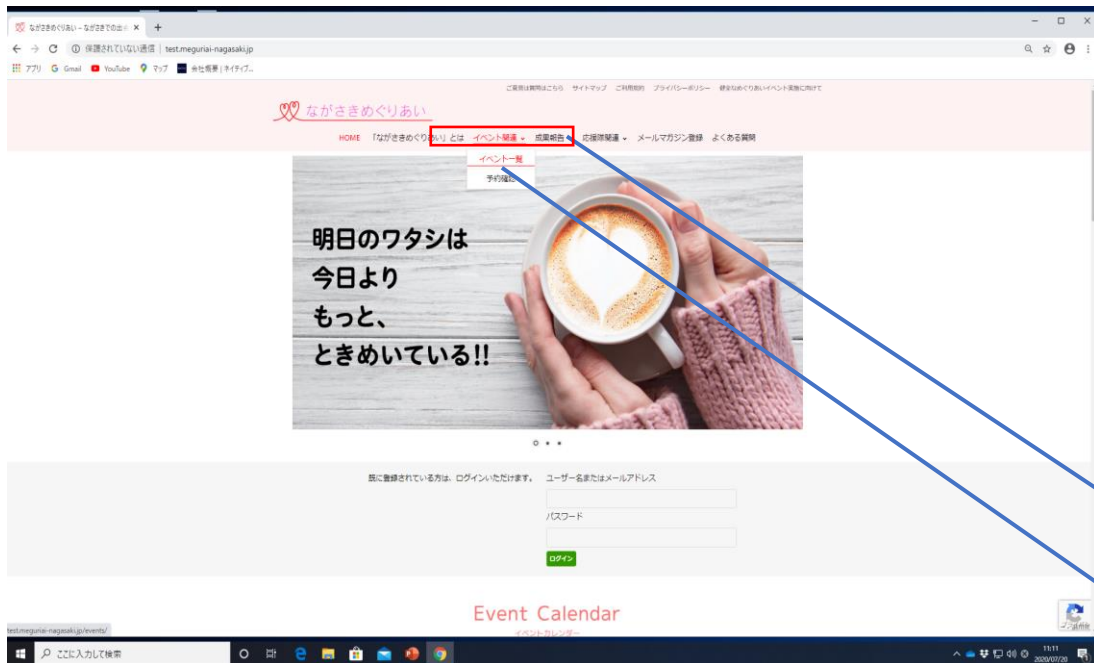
ながさきめぐりあい – ながさきでの出会 ×  +

保護されていない通信 | test.meguriai-nagasaki.jp

アプリ Gmail YouTube マップ 会社概要 | ネイティブ...

ご意見は質問はこちら サイトマップ ご利用規約 プライバシーポリシー 健全なめぐりあいイベント実施に向けて

ながさきめぐりあい

HOME 「ながさきめぐりあい」とは イベント関連 成果報告 応援隊関連 メールマガジン登録 よくある質問

イベント一覧
予約確認

明日のワタシは
今日より
もっと、
ときめいている!!

既に登録されている方は、ログインいただけます。 ユーザー名またはメールアドレス

パスワード

ログイン

Event Calendar
イベントカレンダー

test.meguriai-nagasaki.jp/events/

ここに入力して検索

11:11
2020/07/20